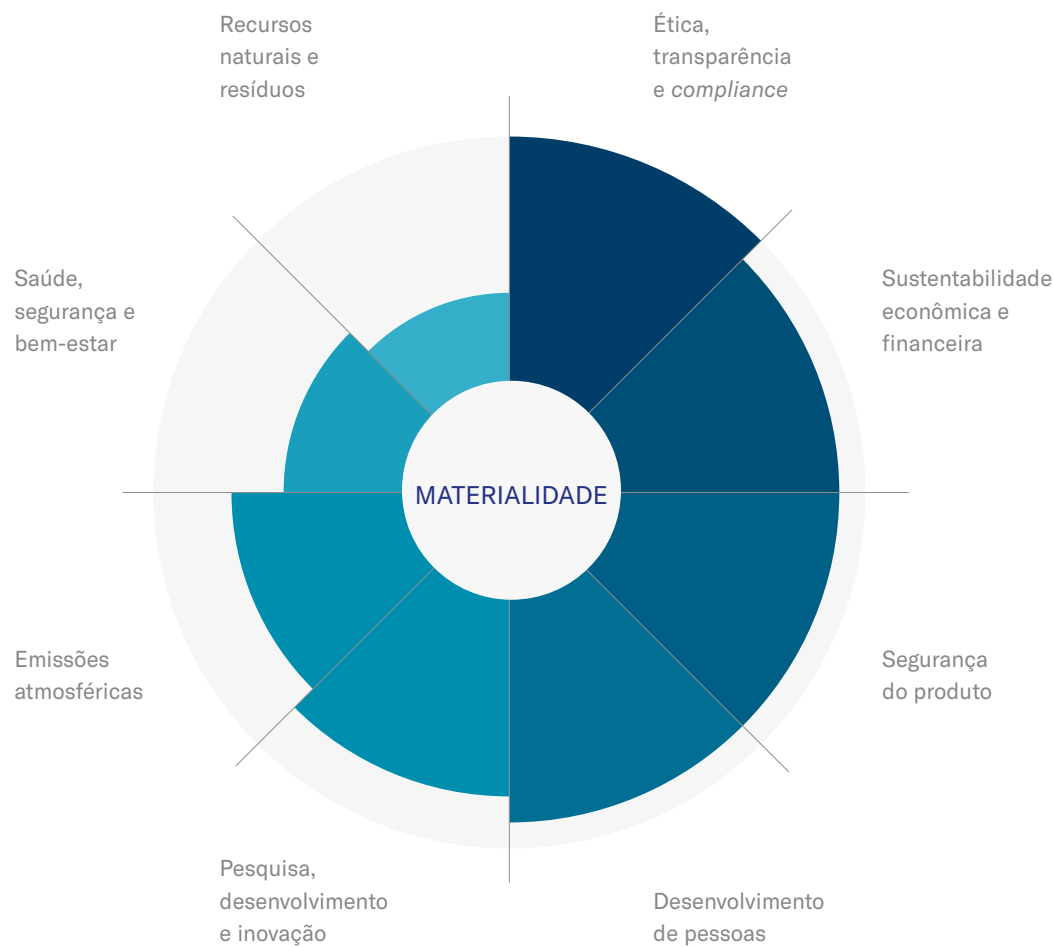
Recursos naturais e resíduos

Ética, transparência e *compliance*

Saúde, segurança e bem-estar

Sustentabilidade econômica e financeira

MATERIALIDADE

Emissões atmosféricas

Segurança do produto

Pesquisa, desenvolvimento e inovação

Desenvolvimento de pessoas